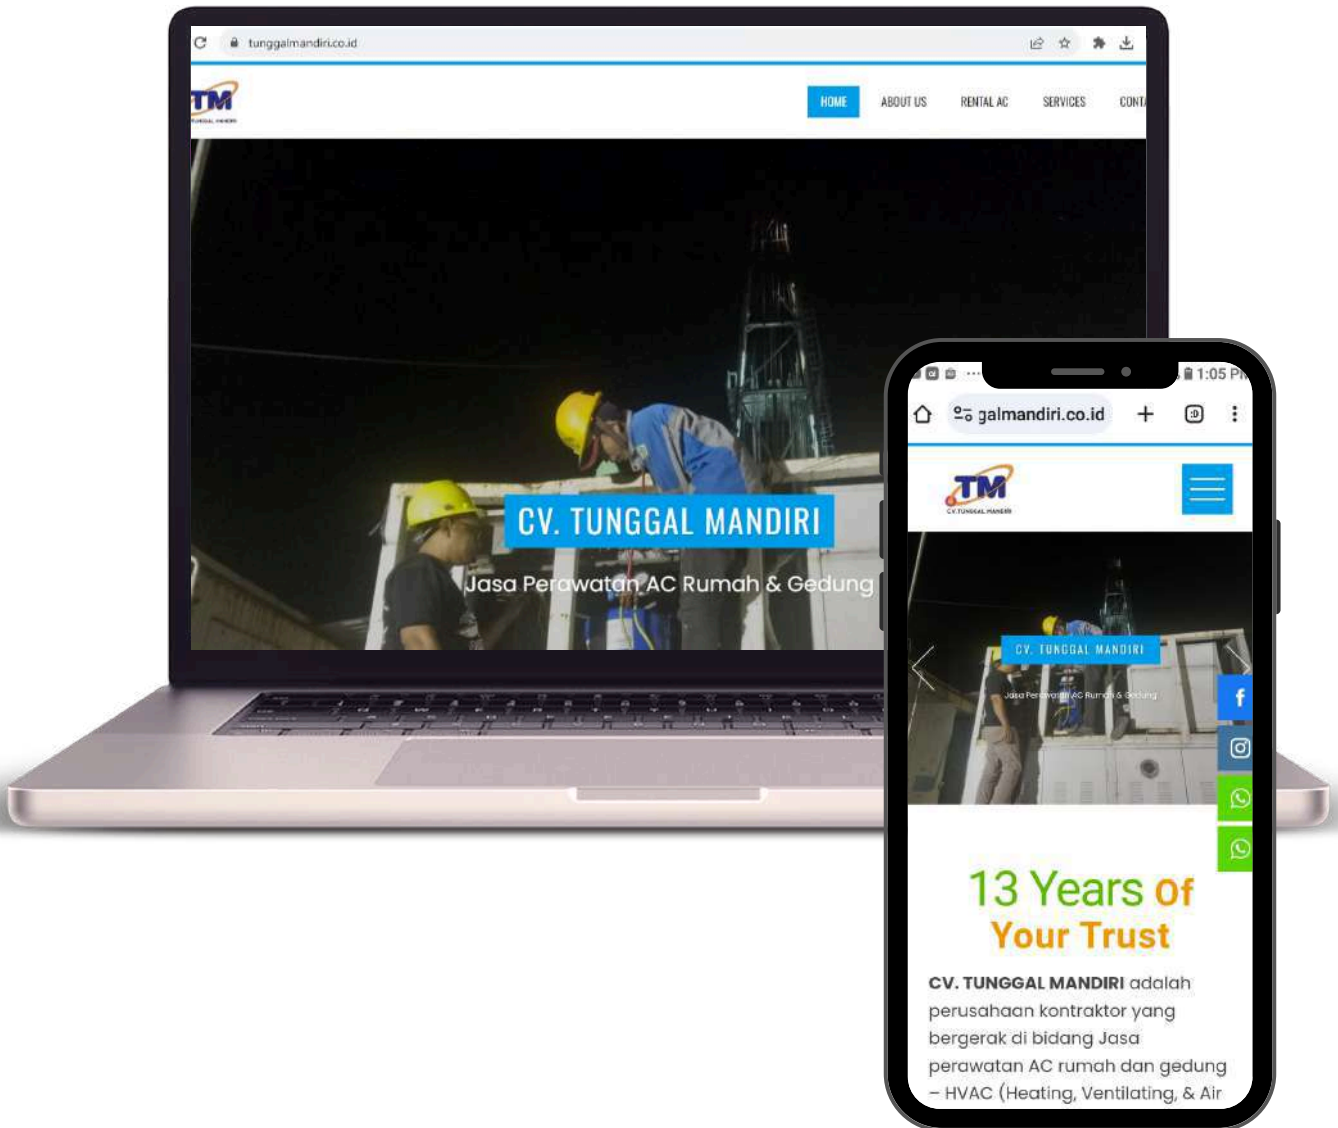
tunggalmandiri.co.id

TM
TUNGGAL MANDIRI

HOME ABOUT US RENTAL AC SERVICES CONT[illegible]

CV. TUNGGAL MANDIRI

Jasa Perawatan AC Rumah & Gedung

1:05 P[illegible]

galmandiri.co.id

TM
CV. TUNGGAL MANDIRI

CV. TUNGGAL MANDIRI

Jasa Perawatan AC Rumah & Gedung

13 Years of Your Trust

CV. TUNGGAL MANDIRI adalah perusahaan kontraktor yang bergerak di bidang Jasa perawatan AC rumah dan gedung – HVAC (Heating, Ventilating, & Air